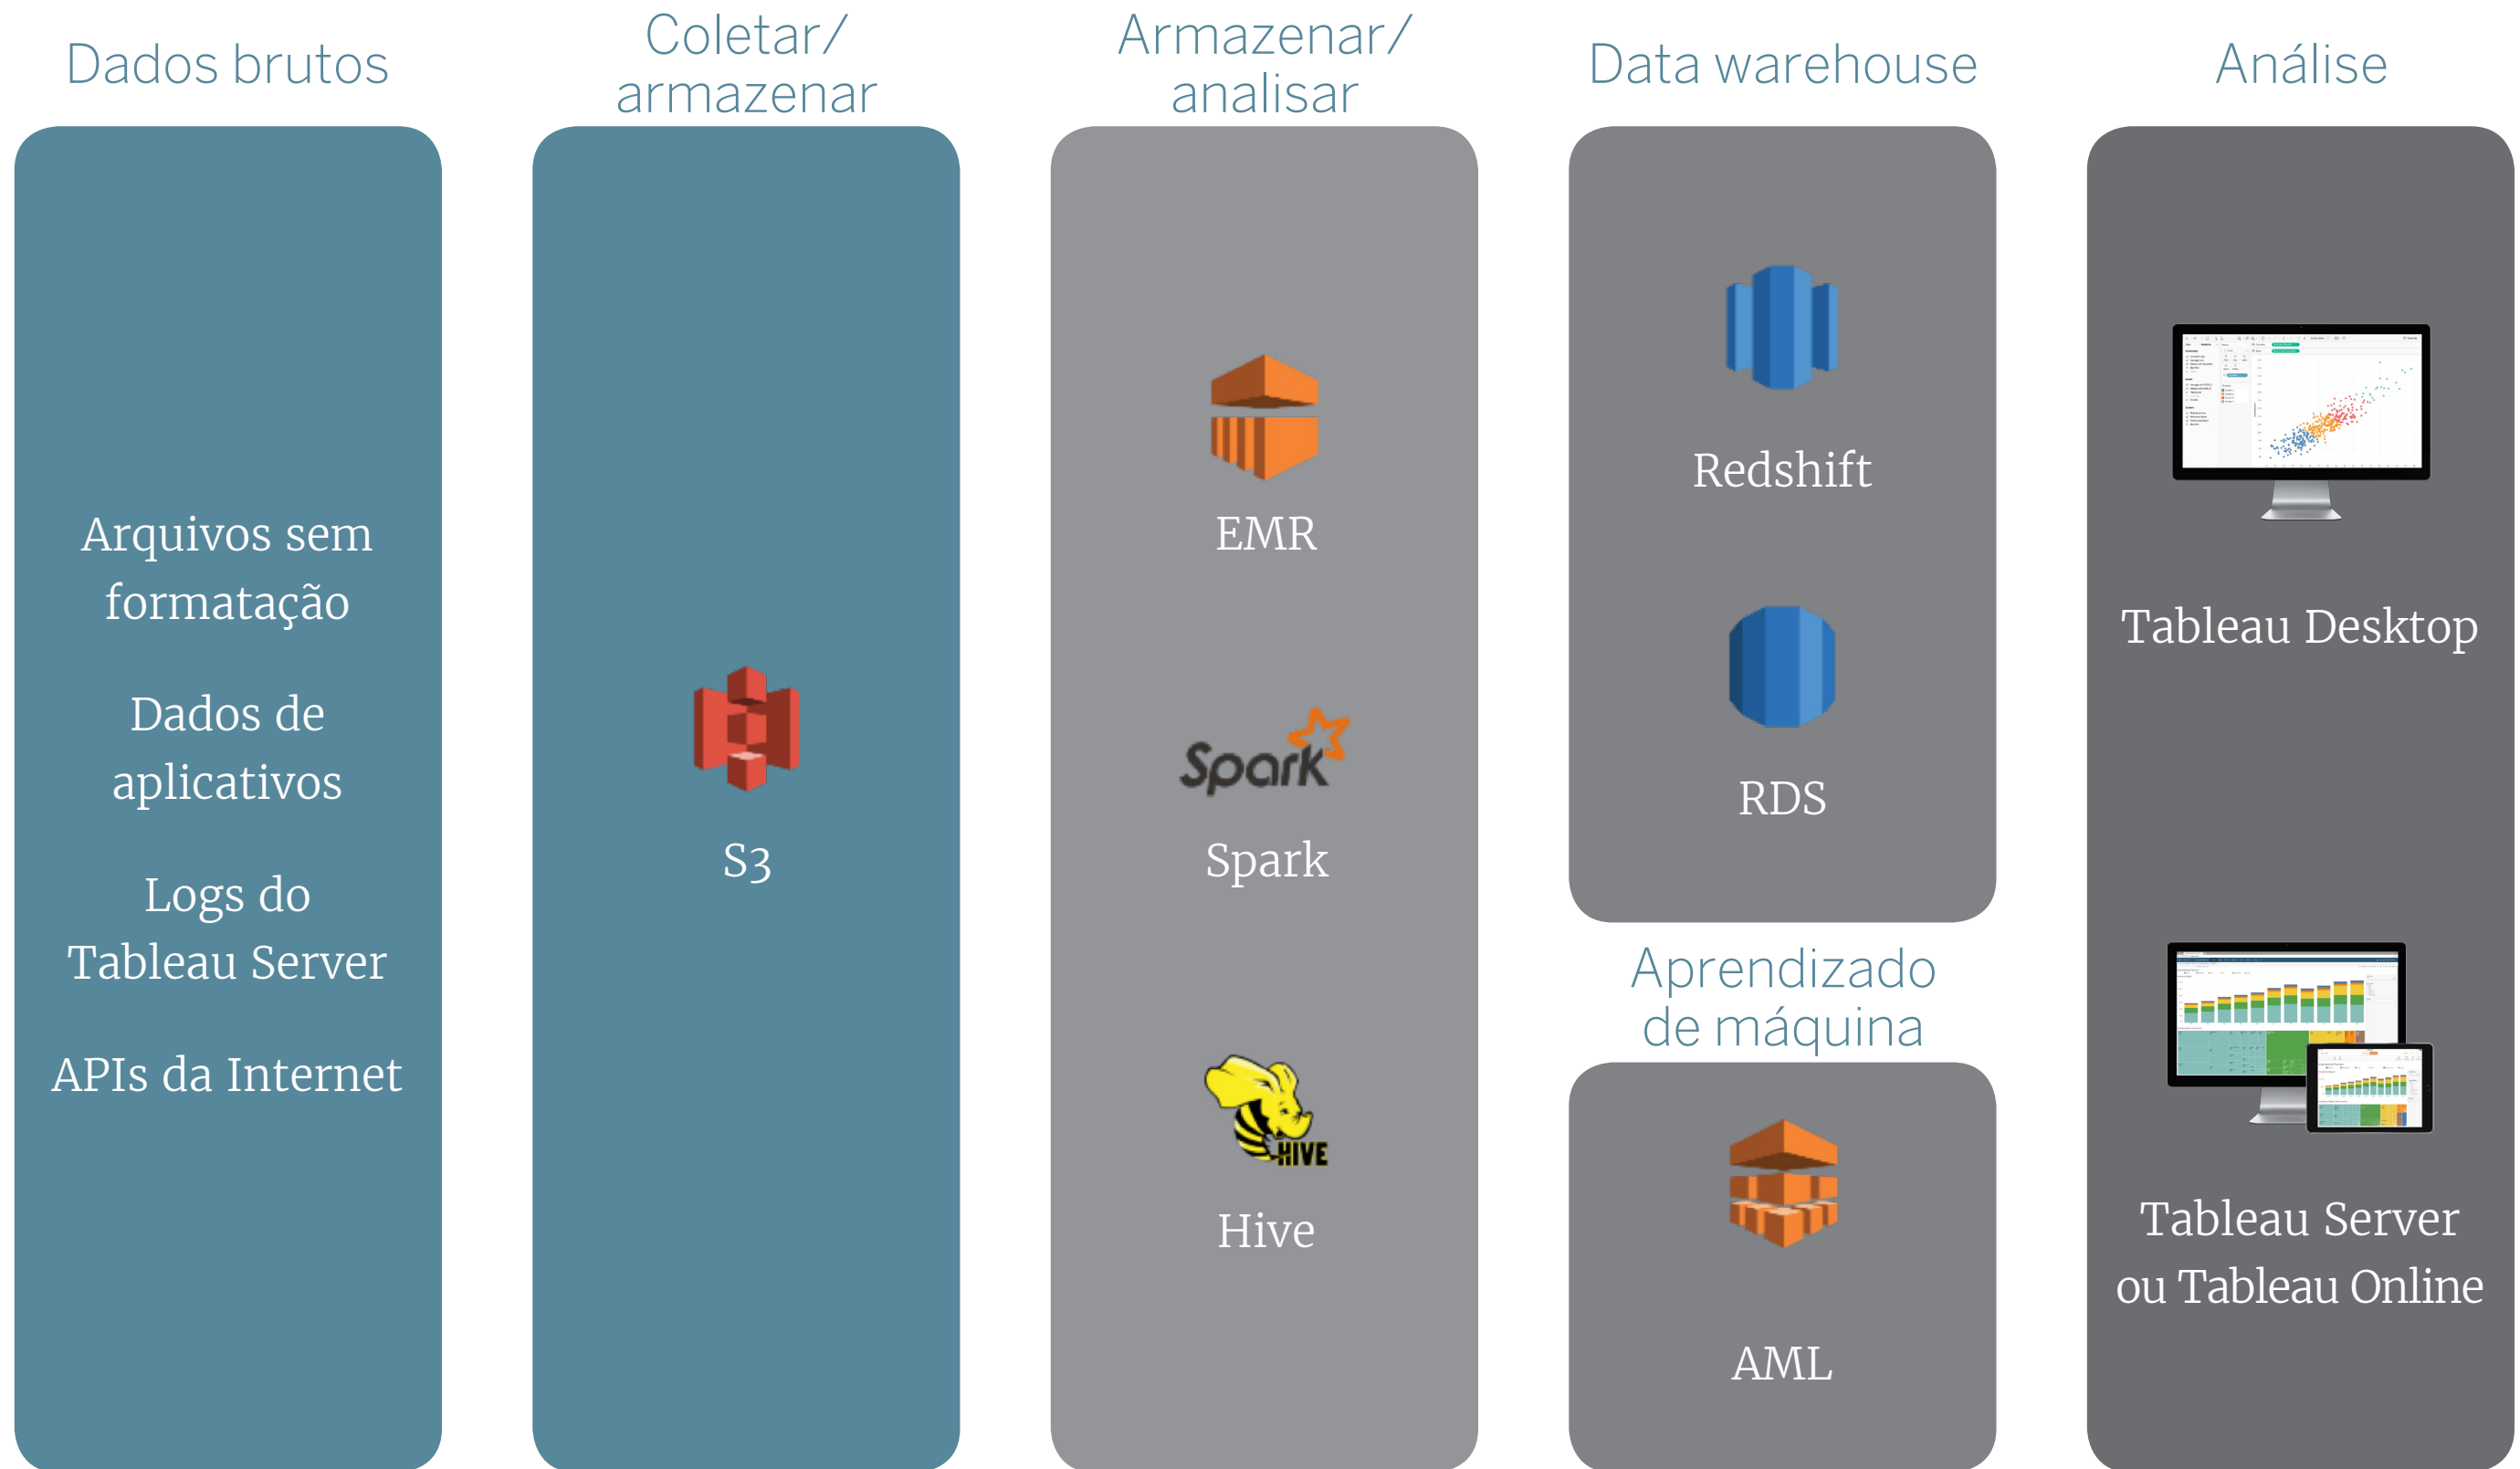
Dados brutos

Arquivos sem formatação

Dados de aplicativos

Logs do Tableau Server

APIs da Internet

Coletar/ armazenar

S3

Armazenar/ analisar

EMR

Spark

Spark

HIVE

Hive

Data warehouse

Redshift

RDS

Aprendizado de máquina

AML

Análise

Tableau Desktop

Tableau Server ou Tableau Online